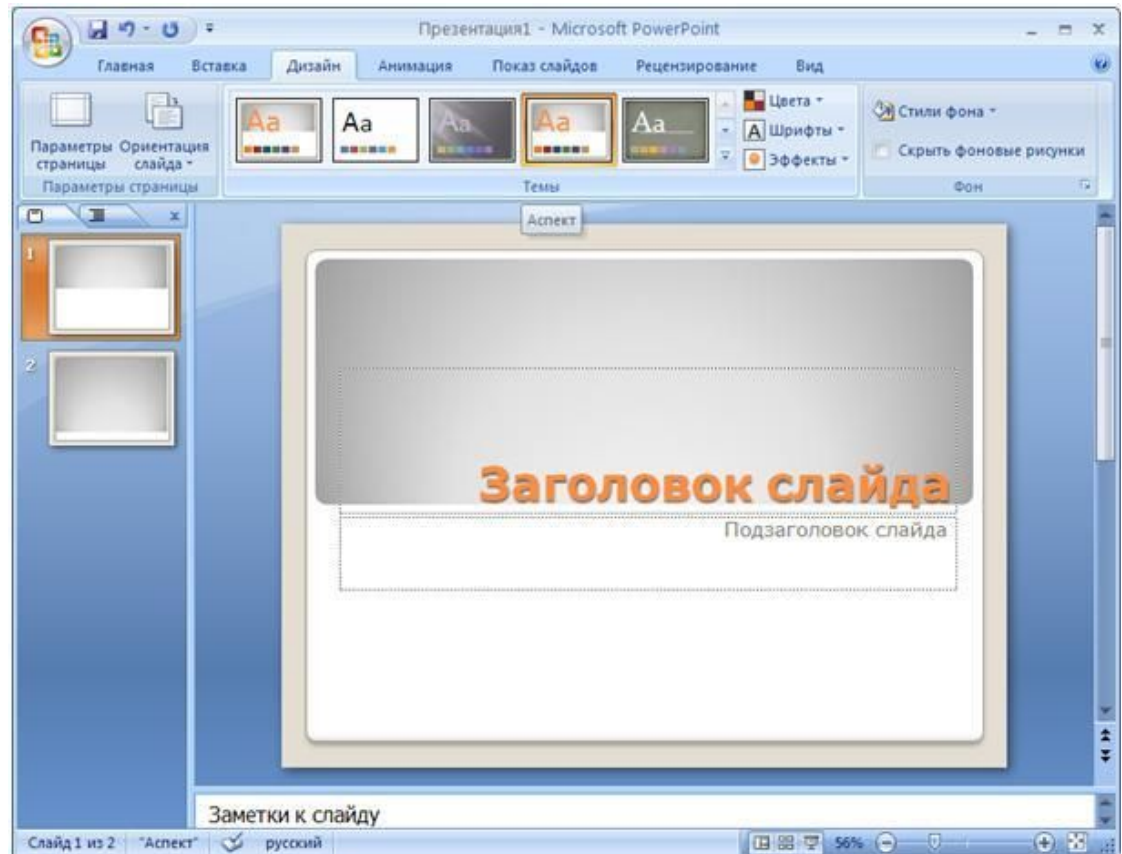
Презентация1 - Microsoft PowerPoint

Главная Вставка Дизайн Анимация Показ слайдов Рецензирование Вид

Параметры страницы Ориентация слайда
Параметры страницы

Aa Aa Aa Aa Aa
Темы

Цвета
Шрифты
Эффекты

Стили фона
Скрыть фоновые рисунки
Фон

Аспект

1
2

Заголовок слайда
Подзаголовок слайда

Заметки к слайду

Слайд 1 из 2 "Аспект" русский 56%